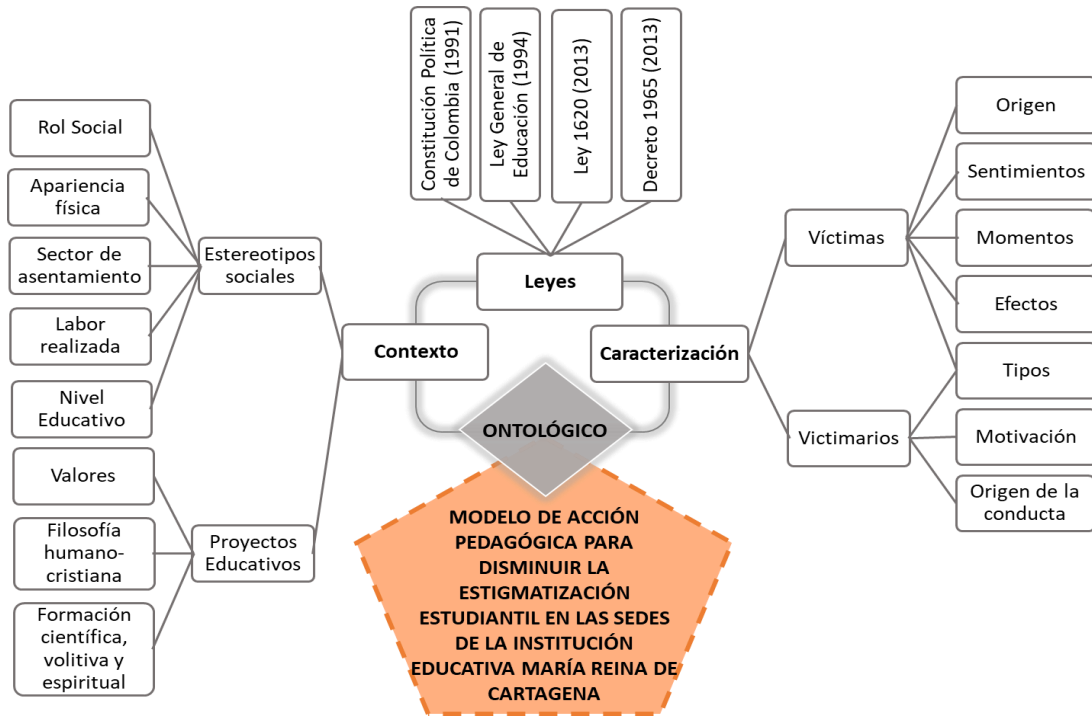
Constitución Política de Colombia (1991)

Ley General de Educación (1994)

Ley 1620 (2013)

Decreto 1965 (2013)

Leyes

Rol Social

Apariencia física

Sector de asentamiento

Labor realizada

Nivel Educativo

Estereotipos sociales

Valores

Filosofía humano-cristiana

Formación científica, volitiva y espiritual

Proyectos Educativos

Contexto

Caracterización

Víctimas

Origen

Sentimientos

Momentos

Efectos

Tipos

Victimarios

Motivación

Origen de la conducta

ONTOLÓGICO

MODELO DE ACCIÓN PEDAGÓGICA PARA DISMINUIR LA ESTIGMATIZACIÓN ESTUDIANTIL EN LAS SEDES DE LA INSTITUCIÓN EDUCATIVA MARÍA REINA DE CARTAGENA